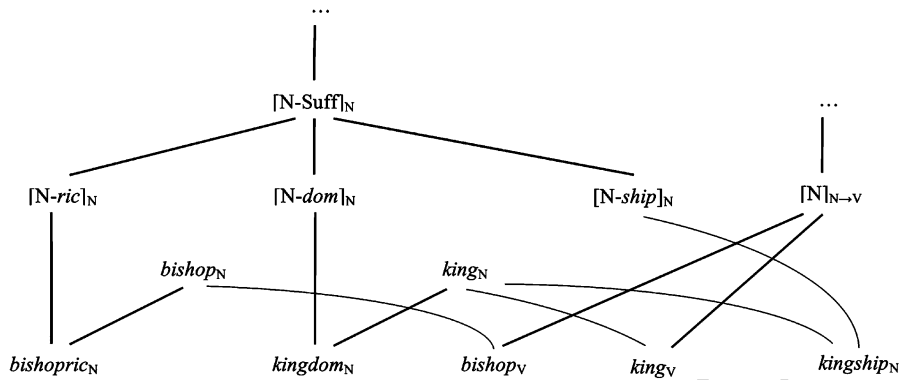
...

$[\text{N-Suff}]_{\text{N}}$

...

$[\text{N-}ric]_{\text{N}}$ $[\text{N-}dom]_{\text{N}}$ $[\text{N-}ship]_{\text{N}}$ $[\text{N}]_{\text{N}\rightarrow\text{V}}$

$bishop_{\text{N}}$ $king_{\text{N}}$

$bishopric_{\text{N}}$ $kingdom_{\text{N}}$ $bishop_{\text{V}}$ $king_{\text{V}}$ $kingship_{\text{N}}$